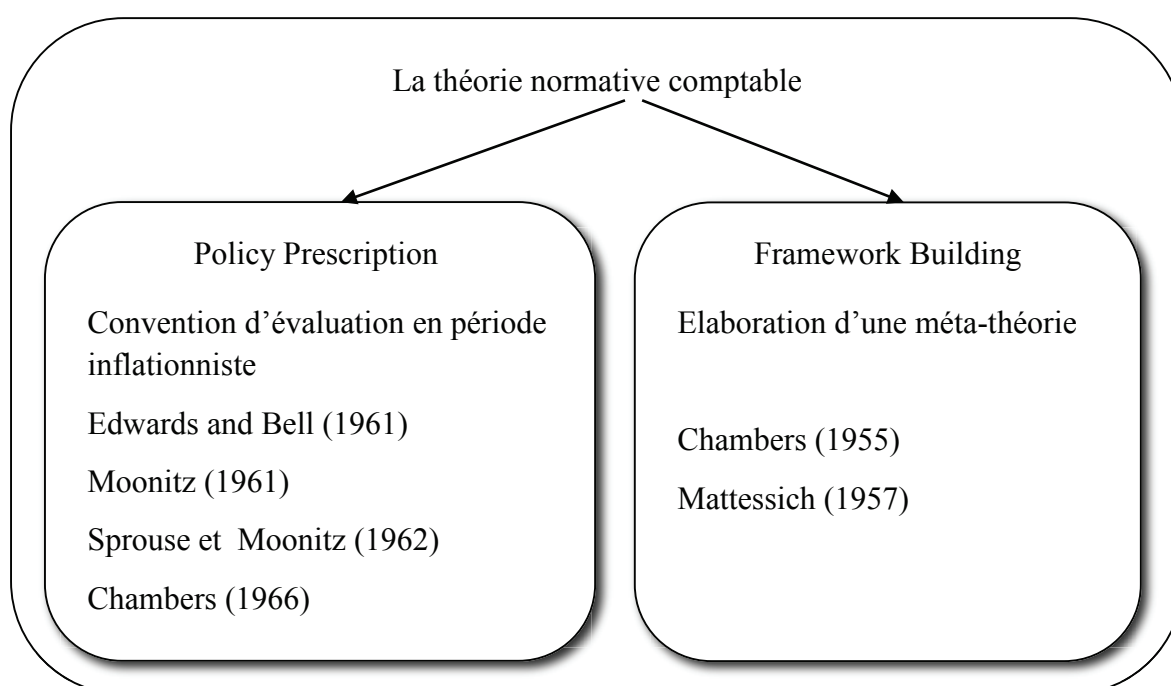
La théorie normative comptable

Policy Prescription

Convention d’évaluation en période inflationniste

Edwards and Bell (1961)

Moonitz (1961)

Sprouse et Moonitz (1962)

Chambers (1966)

Framework Building

Elaboration d’une méta-théorie

Chambers (1955)

Mattessich (1957)